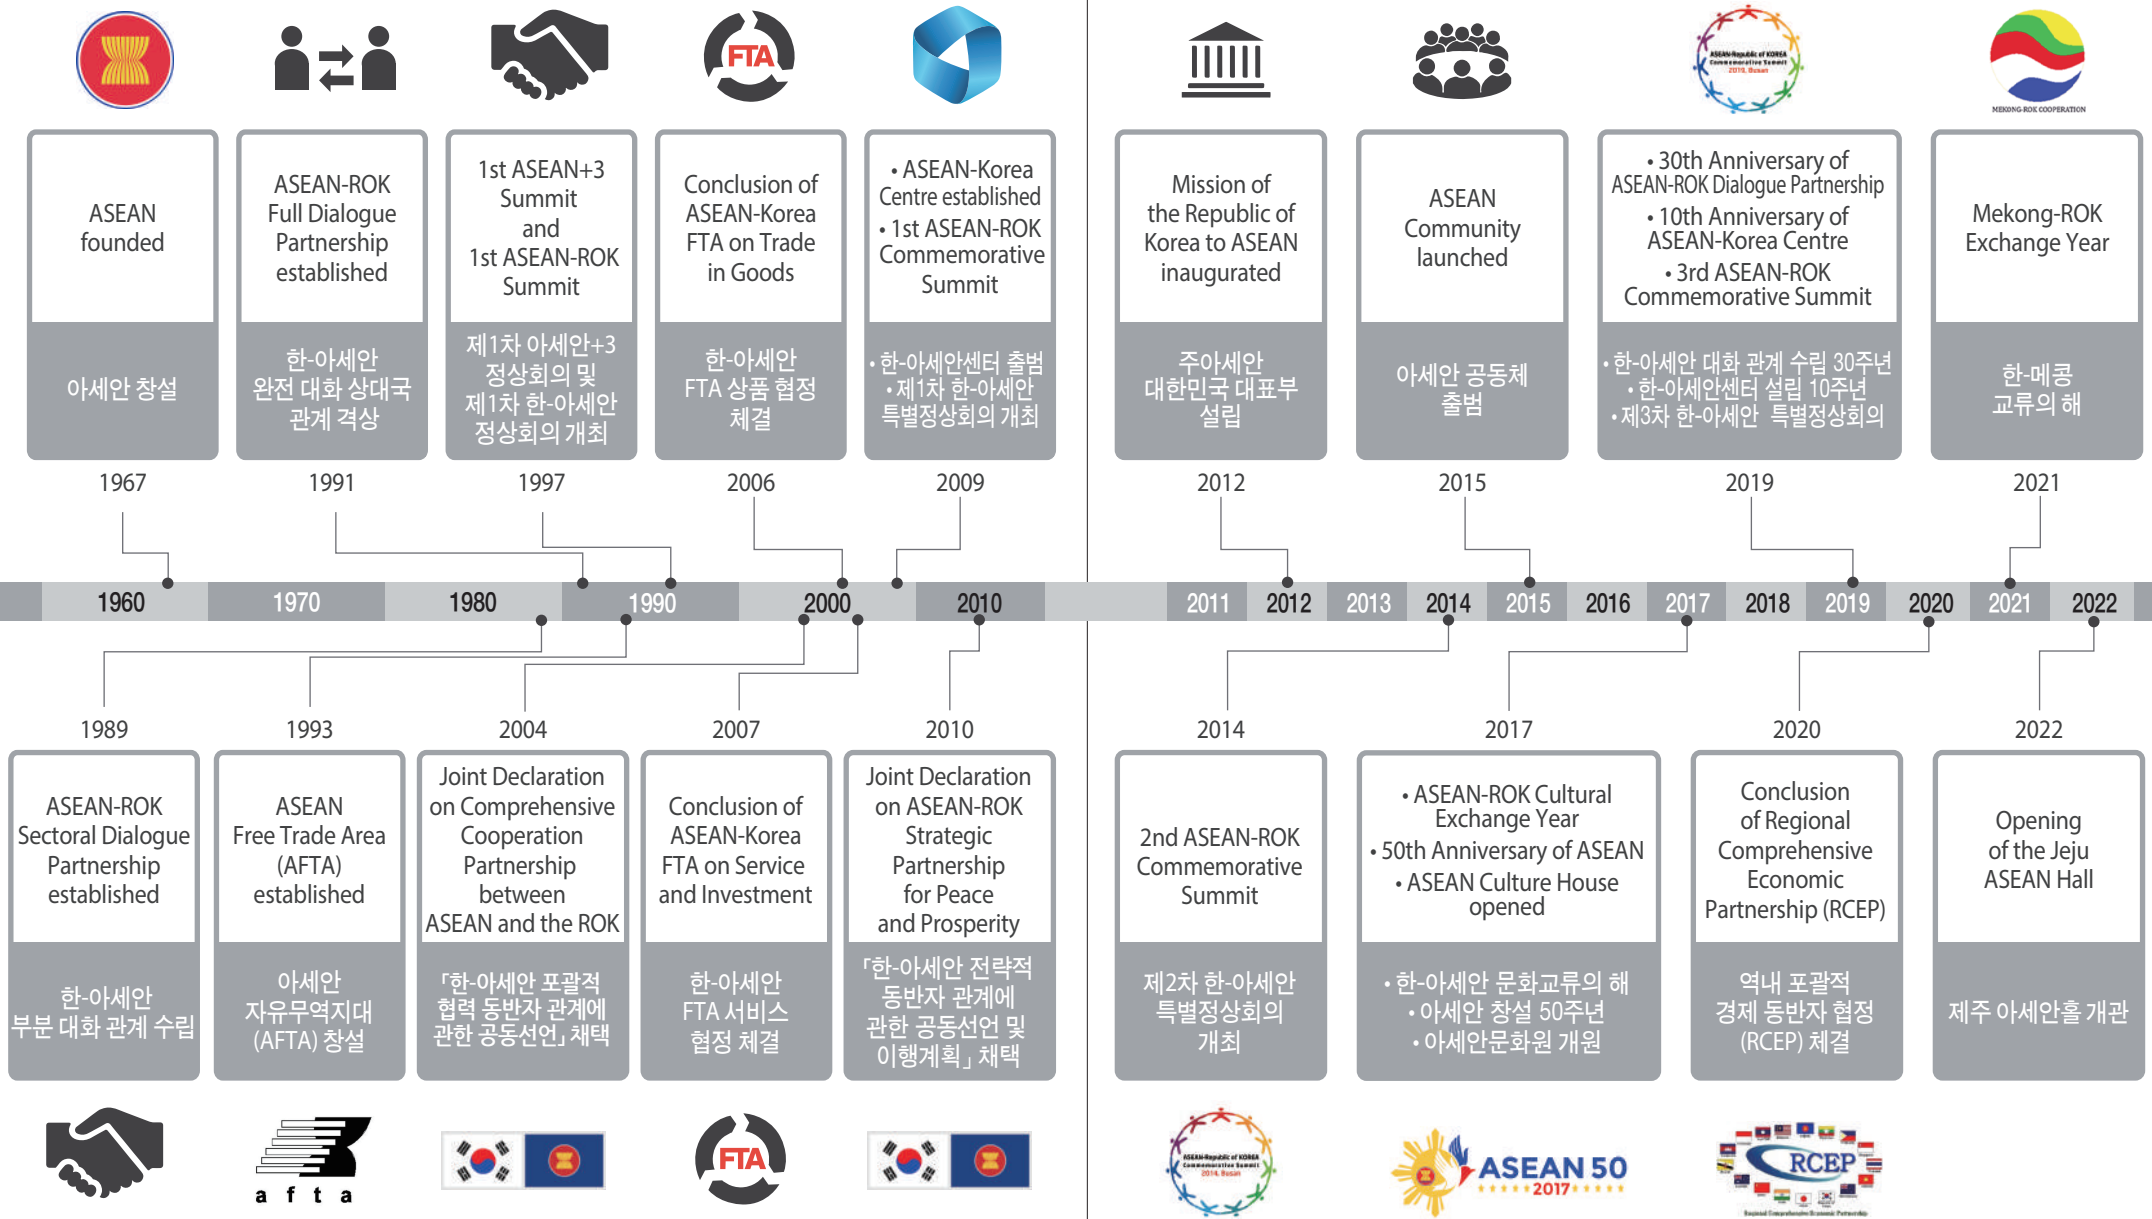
FTA

ASEAN founded
아세안 창설
1967

ASEAN-ROK Full Dialogue Partnership established
한-아세안 완전 대화 상대국 관계 격상
1991

1st ASEAN+3 Summit and 1st ASEAN-ROK Summit
제1차 아세안+3 정상회의 및 제1차 한-아세안 정상회의 개최
1997

Conclusion of ASEAN-Korea FTA on Trade in Goods
한-아세안 FTA 상품 협정 체결
2006

• ASEAN-Korea Centre established
• 1st ASEAN-ROK Commemorative Summit
• 한-아세안센터 출범
• 제1차 한-아세안 특별정상회의 개최
2009

Mission of the Republic of Korea to ASEAN inaugurated
주아세안 대한민국 대표부 설립
2012

ASEAN Community launched
아세안 공동체 출범
2015

• 30th Anniversary of ASEAN-ROK Dialogue Partnership
• 10th Anniversary of ASEAN-Korea Centre
• 3rd ASEAN-ROK Commemorative Summit
• 한-아세안 대화 관계 수립 30주년
• 한-아세안센터 설립 10주년
• 제3차 한-아세안 특별정상회의
2019

MEKONG-ROK COOPERATION
Mekong-ROK Exchange Year
한-메콩 교류의 해
2021

1960 1970 1980 1990 2000 2010 2011 2012 2013 2014 2015 2016 2017 2018 2019 2020 2021 2022

1989
ASEAN-ROK Sectoral Dialogue Partnership established
한-아세안 부분 대화 관계 수립

1993
ASEAN Free Trade Area (AFTA) established
아세안 자유무역지대 (AFTA) 창설

2004
Joint Declaration on Comprehensive Cooperation Partnership between ASEAN and the ROK
「한-아세안 포괄적 협력 동반자 관계에 관한 공동선언」 채택

2007
Conclusion of ASEAN-Korea FTA on Service and Investment
한-아세안 FTA 서비스 협정 체결

2010
Joint Declaration on ASEAN-ROK Strategic Partnership for Peace and Prosperity
「한-아세안 전략적 동반자 관계에 관한 공동선언 및 이행계획」 채택

2014
2nd ASEAN-ROK Commemorative Summit
제2차 한-아세안 특별정상회의 개최

2017
• ASEAN-ROK Cultural Exchange Year
• 50th Anniversary of ASEAN
• ASEAN Culture House opened
• 한-아세안 문화교류의 해
• 아세안 창설 50주년
• 아세안문화원 개원

2020
Conclusion of Regional Comprehensive Economic Partnership (RCEP)
역내 포괄적 경제 동반자 협정 (RCEP) 체결

2022
Opening of the Jeju ASEAN Hall
제주 아세안홀 개관

a f t a
FTA
ASEAN 50 2017
RCEP